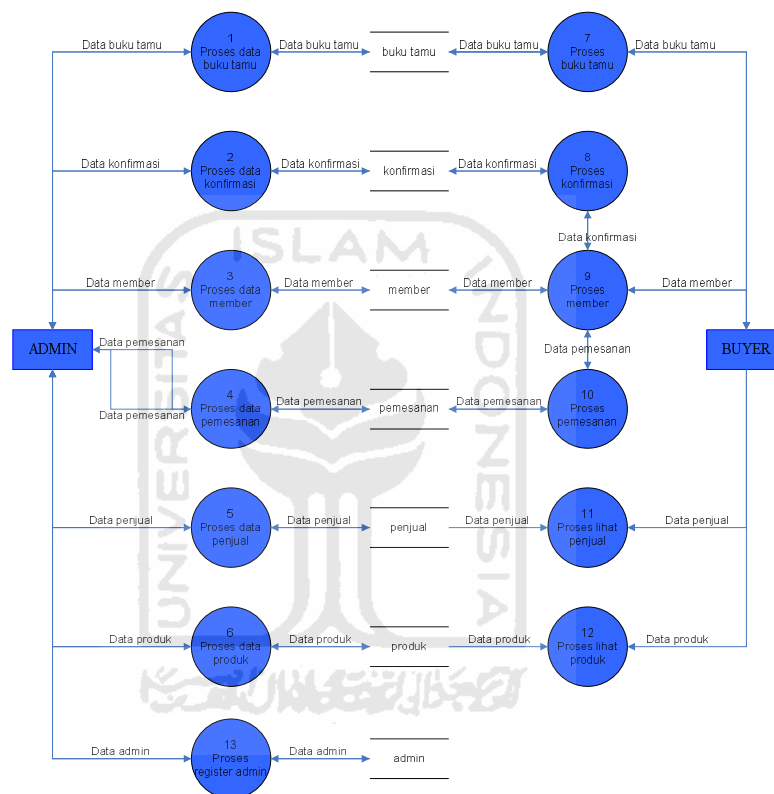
Data buku tamu
1
Proses data buku tamu
Data buku tamu
buku tamu
Data buku tamu
7
Proses buku tamu
Data buku tamu

Data konfirmasi
2
Proses data konfirmasi
Data konfirmasi
konfirmasi
Data konfirmasi
8
Proses konfirmasi

Data konfirmasi

Data member
3
Proses data member
Data member
member
Data member
9
Proses member
Data member

ADMIN
Data pemesanan
Data pemesanan
BUYER

Data pemesanan
4
Proses data pemesanan
Data pemesanan
pemesanan
Data pemesanan
10
Proses pemesanan

Data penjual
5
Proses data penjual
Data penjual
penjual
Data penjual
11
Proses lihat penjual
Data penjual

Data produk
6
Proses data produk
Data produk
produk
Data produk
12
Proses lihat produk
Data produk

Data admin
13
Proses register admin
Data admin
admin

ISLAM
UNIVERSITAS
INDONESIA